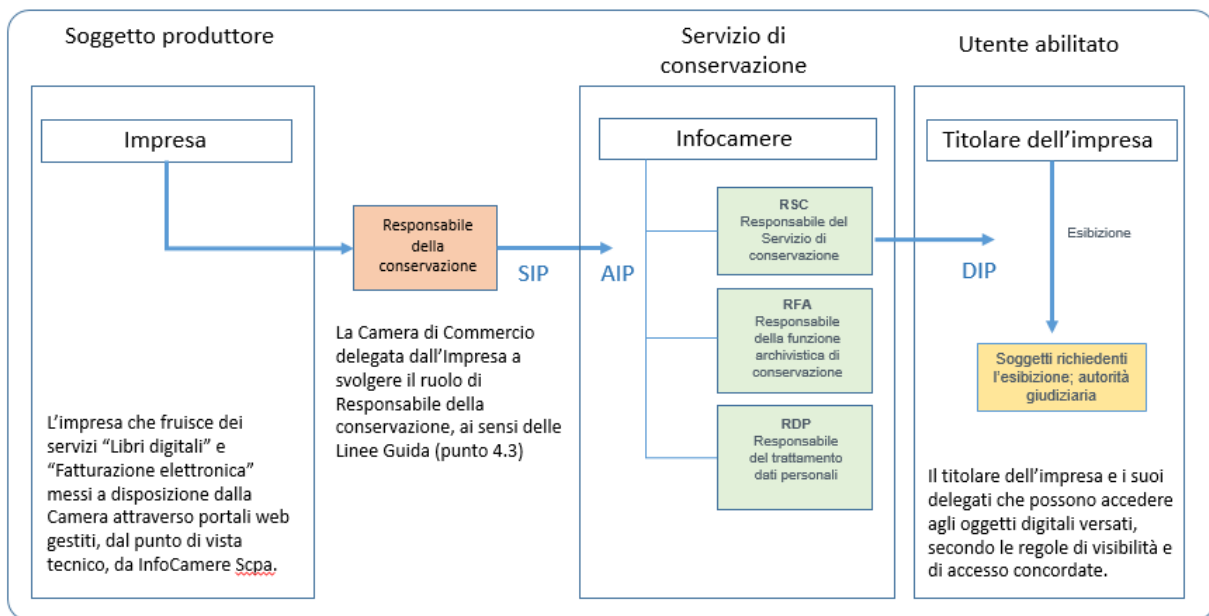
Soggetto produttore

Servizio di conservazione

Utente abilitato

Impresa

Infocamere

Titolare dell’impresa

Responsabile della conservazione

SIP

AIP

RSC
Responsabile del Servizio di conservazione

DIP

Esibizione

RFA
Responsabile della funzione archivistica di conservazione

RDP
Responsabile del trattamento dati personali

Soggetti richiedenti l’esibizione; autorità giudiziaria

La Camera di Commercio delegata dall’Impresa a svolgere il ruolo di Responsabile della conservazione, ai sensi delle Linee Guida (punto 4.3)

L’impresa che fruisce dei servizi “Libri digitali” e “Fatturazione elettronica” messi a disposizione dalla Camera attraverso portali web gestiti, dal punto di vista tecnico, da InfoCamere Scpa.

Il titolare dell’impresa e i suoi delegati che possono accedere agli oggetti digitali versati, secondo le regole di visibilità e di accesso concordate.